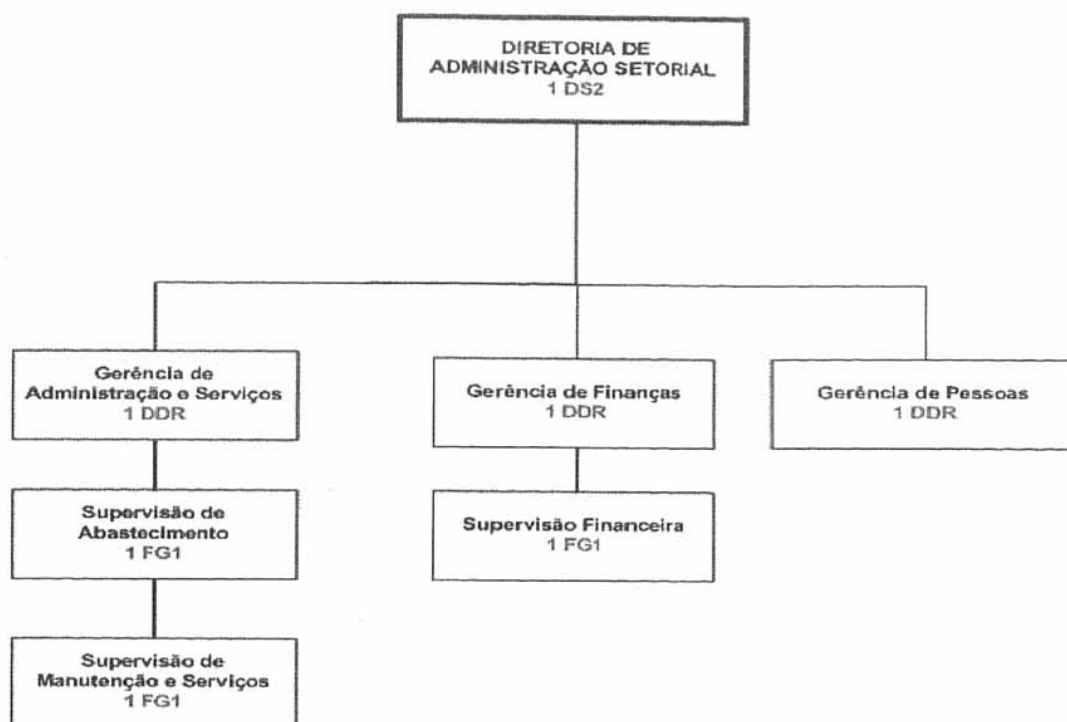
DIRETORIA DE
ADMINISTRAÇÃO SETORIAL
1 DS2

Gerência de
Administração e Serviços
1 DDR

Supervisão de
Abastecimento
1 FG1

Supervisão de
Manutenção e Serviços
1 FG1

Gerência de Finanças
1 DDR

Supervisão Financeira
1 FG1

Gerência de Pessoas
1 DDR